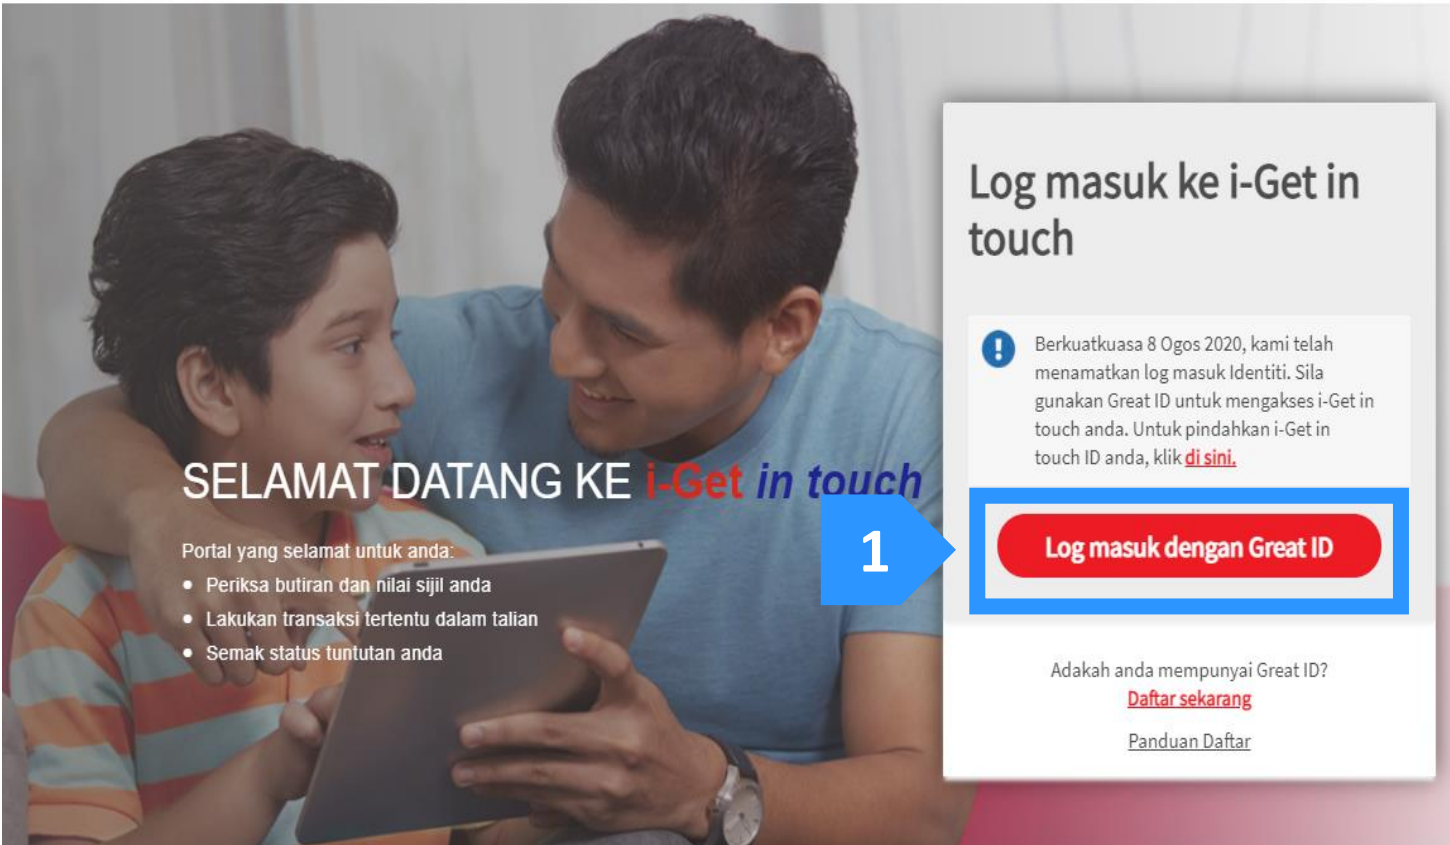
SELAMAT DATANG KE i-Get in touch

Portal yang selamat untuk anda:

- Periksa butiran dan nilai sijil anda
- Lakukan transaksi tertentu dalam talian
- Semak status tuntutan anda

Log masuk ke i-Get in touch

Berkuatkuasa 8 Ogos 2020, kami telah menamatkan log masuk Identiti. Sila gunakan Great ID untuk mengakses i-Get in touch anda. Untuk pindahkan i-Get in touch ID anda, klik di sini.

1

Log masuk dengan Great ID

Adakah anda mempunyai Great ID?
Daftar sekarang

Panduan Daftar